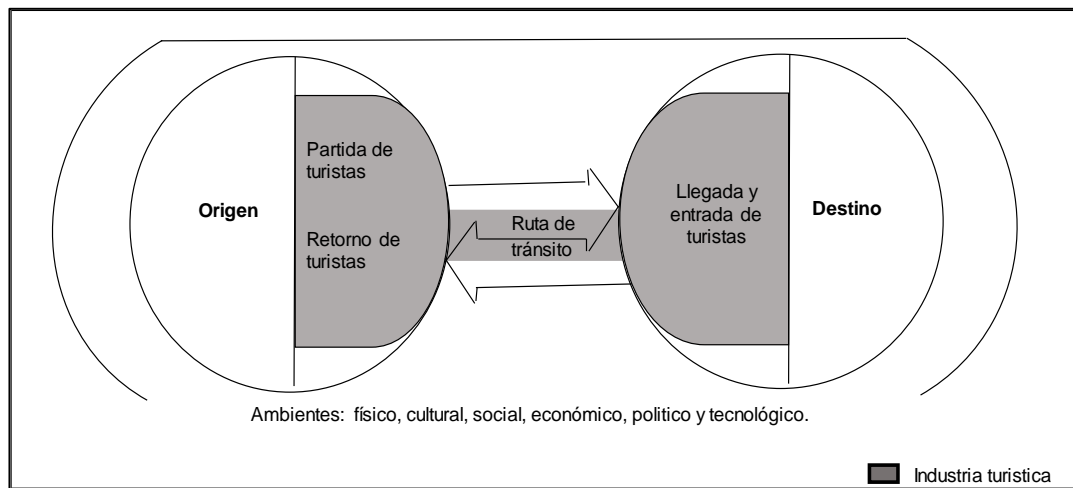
Origen

Partida de turistas

Retorno de turistas

Ruta de tránsito

Llegada y entrada de turistas

Destino

Ambientes: físico, cultural, social, económico, politico y tecnológico.

Industria turistica